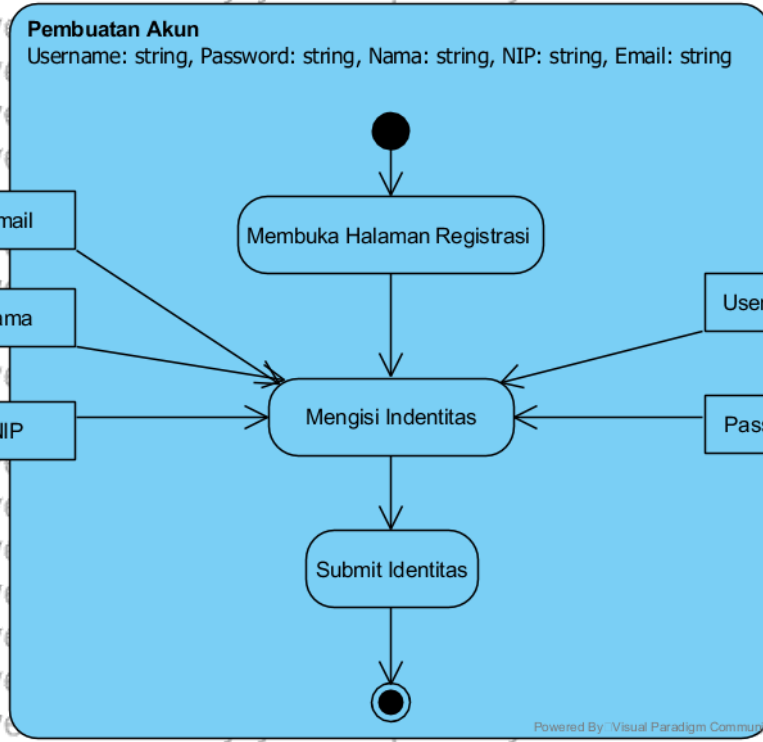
Pembuatan Akun
Username: string, Password: string, Nama: string, NIP: string, Email: string

Membuka Halaman Registrasi

mail

ama

NIP

Mengisi Indentitas

User

Pass

Submit Identitas

Powered By Visual Paradigm Commun